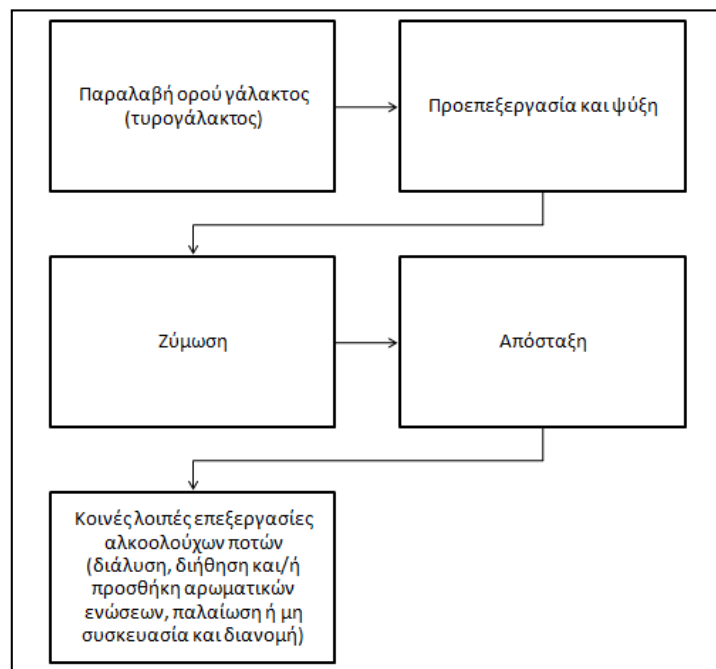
Παραλαβή ορού γάλακτος (τυρογάλακτος)

Προεπεξεργασία και ψύξη

Ζύμωση

Απόσταξη

Κοινές λοιπές επεξεργασίες αλκοολούχων ποτών (διάλυση, διήθηση και/ή προσθήκη αρωματικών ενώσεων, παλαίωση ή μη συσκευασία και διανομή)